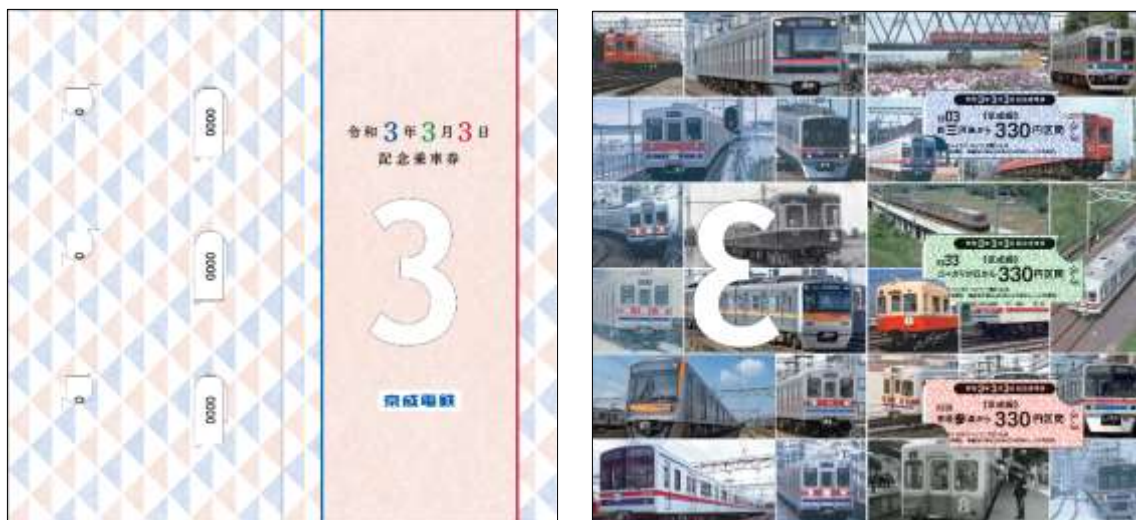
0000

0000

0000

令和3年3月3日
記念乗車券

3

京成電鉄

3

令和3年3月3日記念乗車券
03
【京成線】
330円区間
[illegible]

令和3年3月3日記念乗車券
33
【京成線】
330円区間
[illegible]

令和3年3月3日記念乗車券
333
【京成線】
330円区間
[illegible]